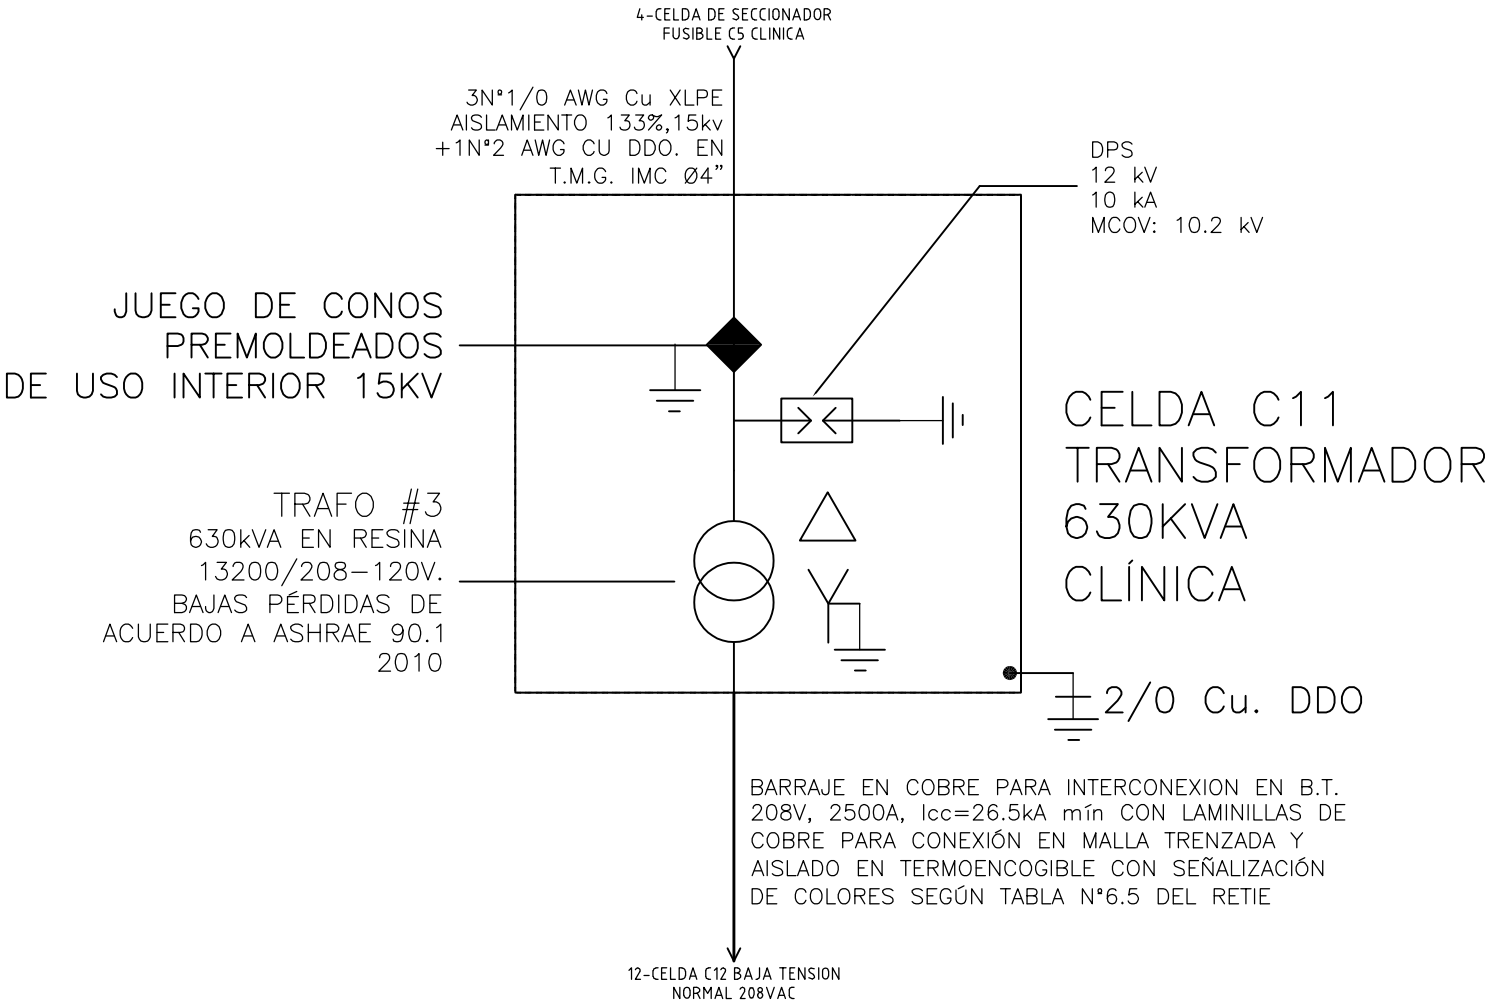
4-CELDA DE SECCIONADOR
FUSIBLE C5 CLINICA

3N°1/0 AWG Cu XLPE
AISLAMIENTO 133%,15kv
+1N°2 AWG CU DDO. EN
T.M.G. IMC Ø4"

DPS
12 kV
10 kA
MCOV: 10.2 kV

JUEGO DE CONOS
PREMOLDEADOS
DE USO INTERIOR 15KV

CELDA C11
TRANSFORMADOR
630KVA
CLÍNICA

TRAFO #3
630kVA EN RESINA
13200/208–120V.
BAJAS PÉRDIDAS DE
ACUERDO A ASHRAE 90.1
2010

2/0 Cu. DDO

BARRAJE EN COBRE PARA INTERCONEXION EN B.T.
208V, 2500A, Icc=26.5kA mín CON LAMINILLAS DE
COBRE PARA CONEXIÓN EN MALLA TRENZADA Y
AISLADO EN TERMOENCOGIBLE CON SEÑALIZACIÓN
DE COLORES SEGÚN TABLA N°6.5 DEL RETIE

12-CELDA C12 BAJA TENSION
NORMAL 208VAC